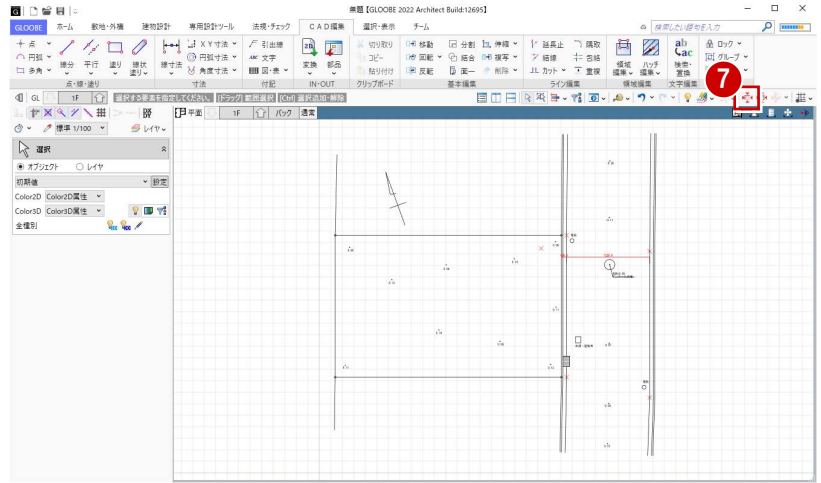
無題【GLOOBE 2022 Architect Build:12695】

GLOOBE ホーム 敷地・外構 建物設計 専用設計ツール 法規・チェック CAD編集 選択・表示 チーム

検索したい語句を入力

点 円弧 多角 線分 平行 塗り 建具塗り 線寸法 XY寸法 円弧寸法 角度寸法 引出線 文字 図・表 変換 部品 切り取り コピー 貼り付け 移動 回転 反転 分割 結合 面一 伸縮 複写 削除 延長止 端揃 カット 面取 包絡 重複 領域編集 ハッチ編集 検索・置換 ロック グループ

点・線・塗り 寸法 付記 IN・OUT クリップボード 基本編集 ライン編集 領域編集 文字編集

7

GL 1F 選択する要素を指定してください [ドラッグ]範囲選択 [Ctrl]選択追加・解除

標準 1/100 レイヤ

平面 1F パック 通常

選択

オブジェクト レイヤ

初期値 設定

Color2D Color2D属性

Color3D Color3D属性

全種別